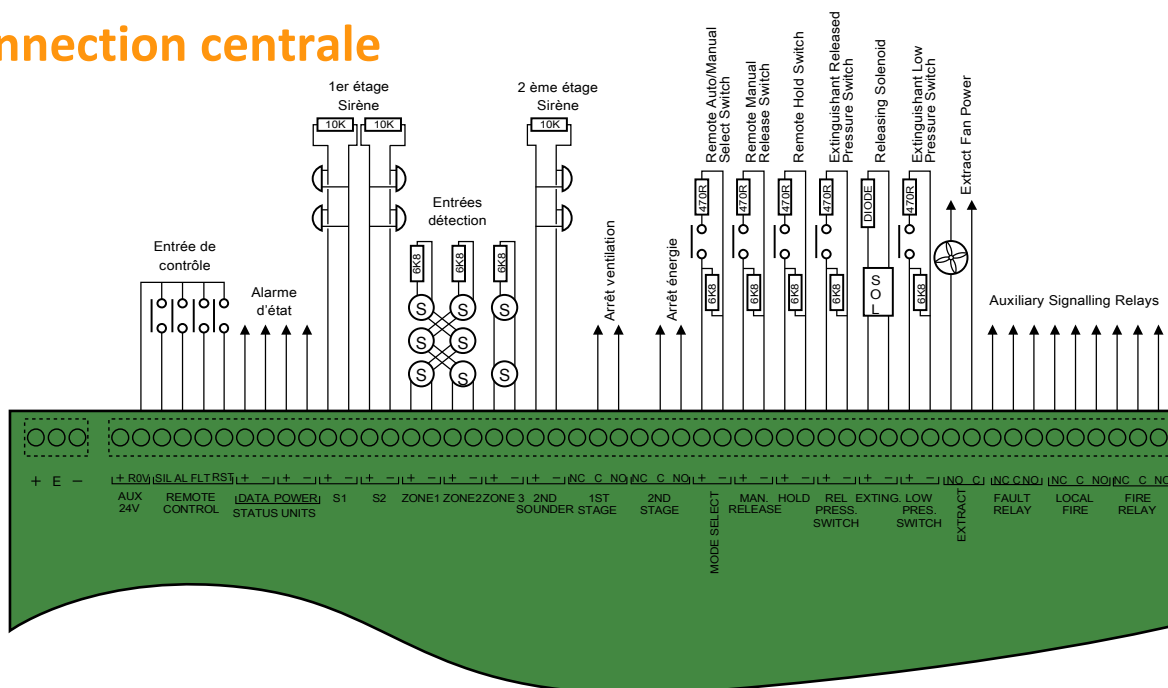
nnection centrale

1er étage
Sirène
10K 10K

2 ème étage
Sirène
10K

Entrées
détection

Entrée de
contrôle

Alarme
d'état

6K8 6K8 6K8

S S S
S S
S S S

Arrêt ventilation

Arrêt énergie

Remote Auto/Manual Select Switch
Remote Manual Release Switch
Remote Hold Switch
Extinguishant Released Pressure Switch
Releasing Solenoid
Extinguishant Low Pressure Switch
Extract Fan Power

470R 470R 470R 470R DIODE 470R
6K8 6K8 6K8 6K8 SOL 6K8

Auxiliary Signalling Relays

+ E −
+ R0V AUX 24V
SIL AL FLT RST REMOTE CONTROL
+ − + − DATA POWER STATUS UNITS
+ − S1
+ − S2
+ − ZONE1
+ − ZONE2
+ − ZONE 3
+ − 2ND SOUNDER
NC C NO 1ST STAGE
NC C NO 2ND STAGE
+ − MODE SELECT
+ − MAN. RELEASE
+ − HOLD
+ − REL PRESS. SWITCH
+ − EXTING.
+ − LOW PRES. SWITCH
NO C EXTRACT
NC C NO FAULT RELAY
NC C NO LOCAL FIRE
NC C NC FIRE RELAY